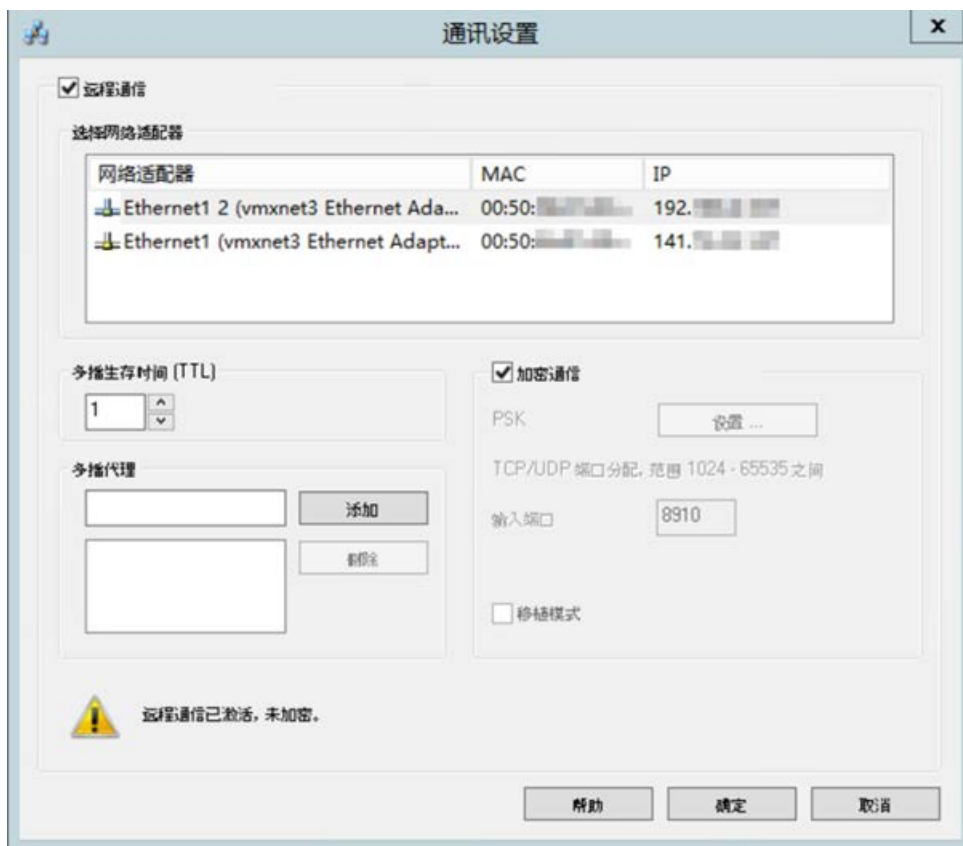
通讯设置

☑ 远程通信

选择网络适配器

| 网络适配器 | MAC | IP |
|---|---|---|
| Ethernet1 2 (vmxnet3 Ethernet Ada... | 00:50:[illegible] | 192.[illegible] |
| Ethernet1 (vmxnet3 Ethernet Adapt... | 00:50:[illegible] | 141.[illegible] |

多播生存时间 (TTL)

1

多播代理

添加

删除

☑ 加密通信

PSK

设置 ...

TCP/UDP 端口分配, 范围 1024 - 65535 之间

输入端口

8910

移植模式

远程通信已激活，未加密。

帮助

确定

取消